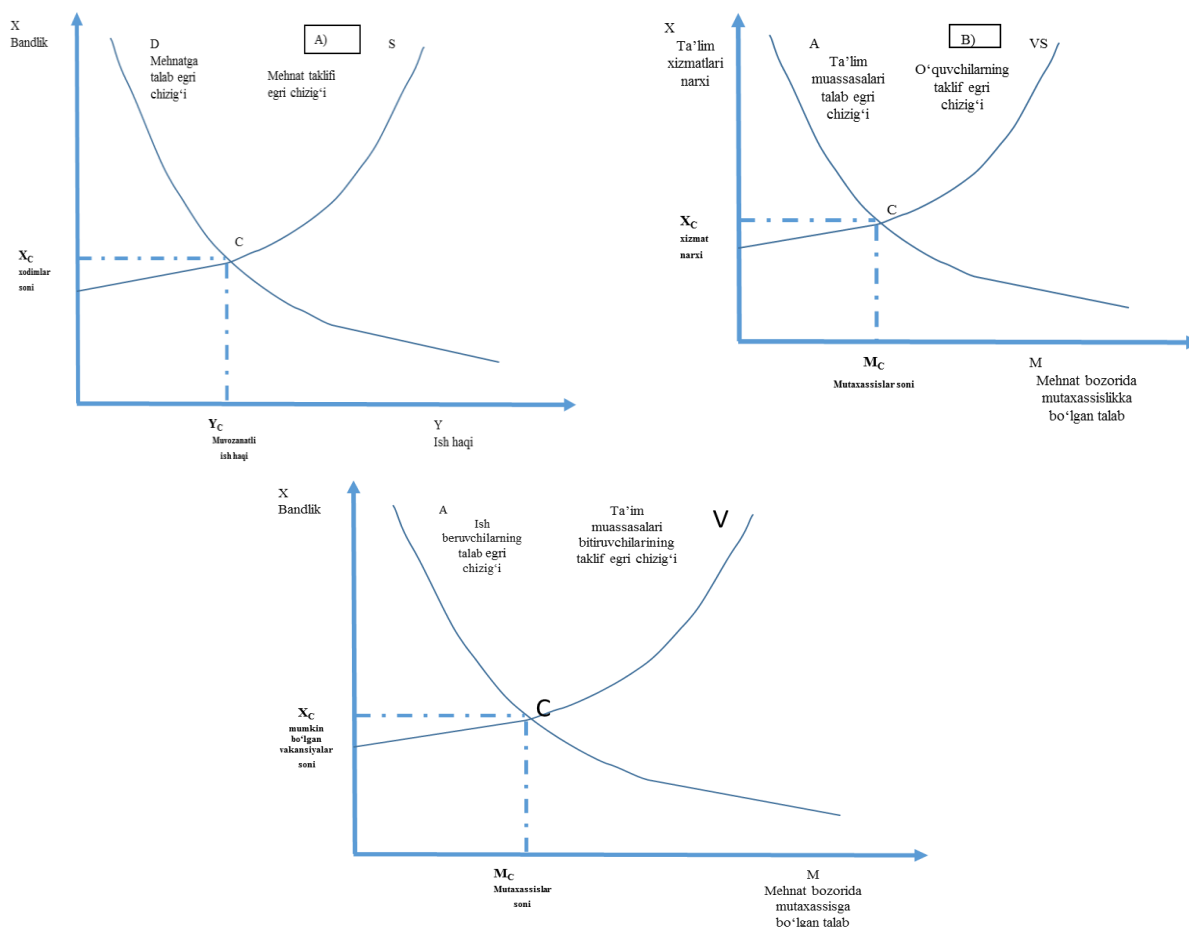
X
Bandlik

D
Mehnatga talab egri chizig‘i

A)

S

Mehnat taklifi egri chizig‘i

C

$X_C$
xodimlar soni

$Y_C$
Muvozanatli ish haqi

Y
Ish haqi

X
Ta’lim xizmatlari narxi

A
Ta’lim muassasalari talab egri chizig‘i

B)

VS

O‘quvchilarning taklif egri chizig‘i

C

$X_C$
xizmat narxi

$M_C$
Mutaxassislar soni

M
Mehnat bozorida mutaxassislikka bo‘lgan talab

X
Bandlik

A
Ish beruvchilarning talab egri chizig‘i

Ta’im muassasalari bitiruvchilarining taklif egri chizig‘i

V

C

$X_C$
mumkin bo‘lgan vakansiyalar soni

$M_C$
Mutaxassislar soni

M
Mehnat bozorida mutaxassisga bo‘lgan talab